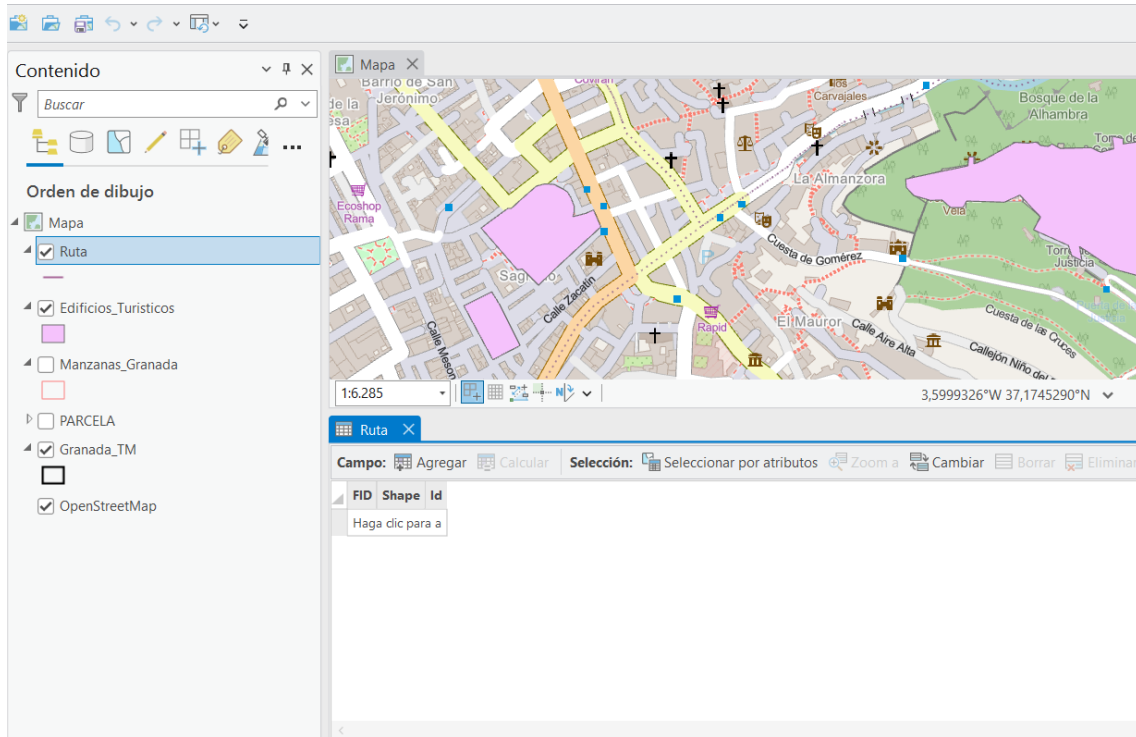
Contenido

Buscar

Orden de dibujo

Mapa
Ruta
Edificios_Turisticos
Manzanas_Granada
PARCELA
Granada_TM
OpenStreetMap

Mapa

Barrio de San Jerónimo
Coviran
Carvajales
Bosque de la Alhambra
Ecoshop Rama
La Almanzora
Vela
Cuesta de Goméréz
Torre de la Justicia
Sagrario
Calle Zacatín
Rapid
Calle Mesones
El Mauror
Calle Aire Alta
Cuesta de las Cruces
Callejón Niño del

1:6.285
3,5999326°W 37,1745290°N

Ruta

Campo: Agregar Calcular Selección: Seleccionar por atributos Zoom a Cambiar Borrar Eliminar

| FID | Shape | Id |
|---|---|---|
| Haga clic para a | | |